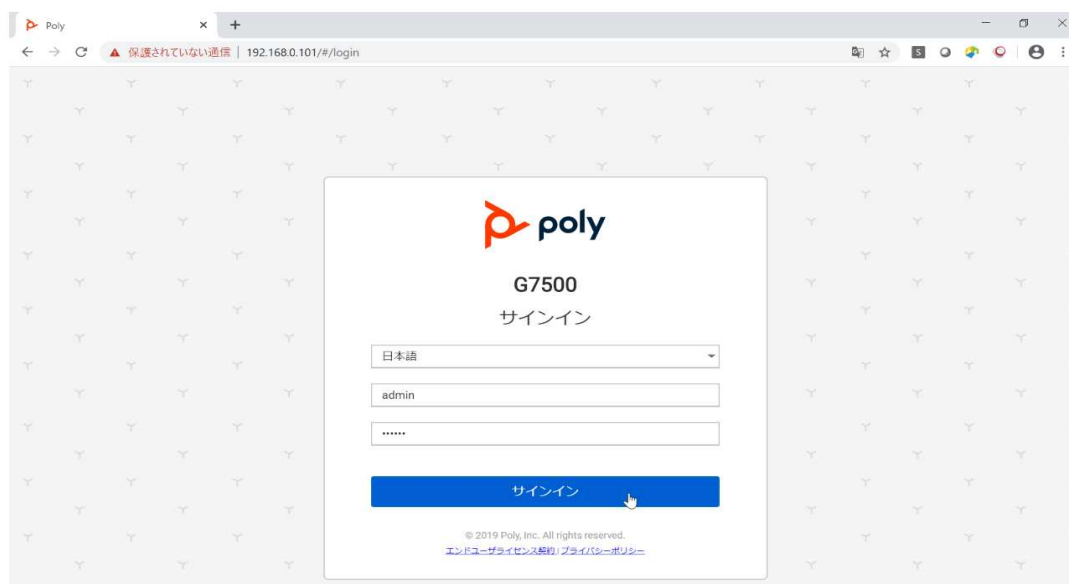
Poly

保護されていない通信 | 192.168.0.101/#/login

poly

G7500

サインイン

日本語

admin

••••••

サインイン

© 2019 Poly, Inc. All rights reserved.

エンドユーザライセンス契約 | プライバシーポリシー